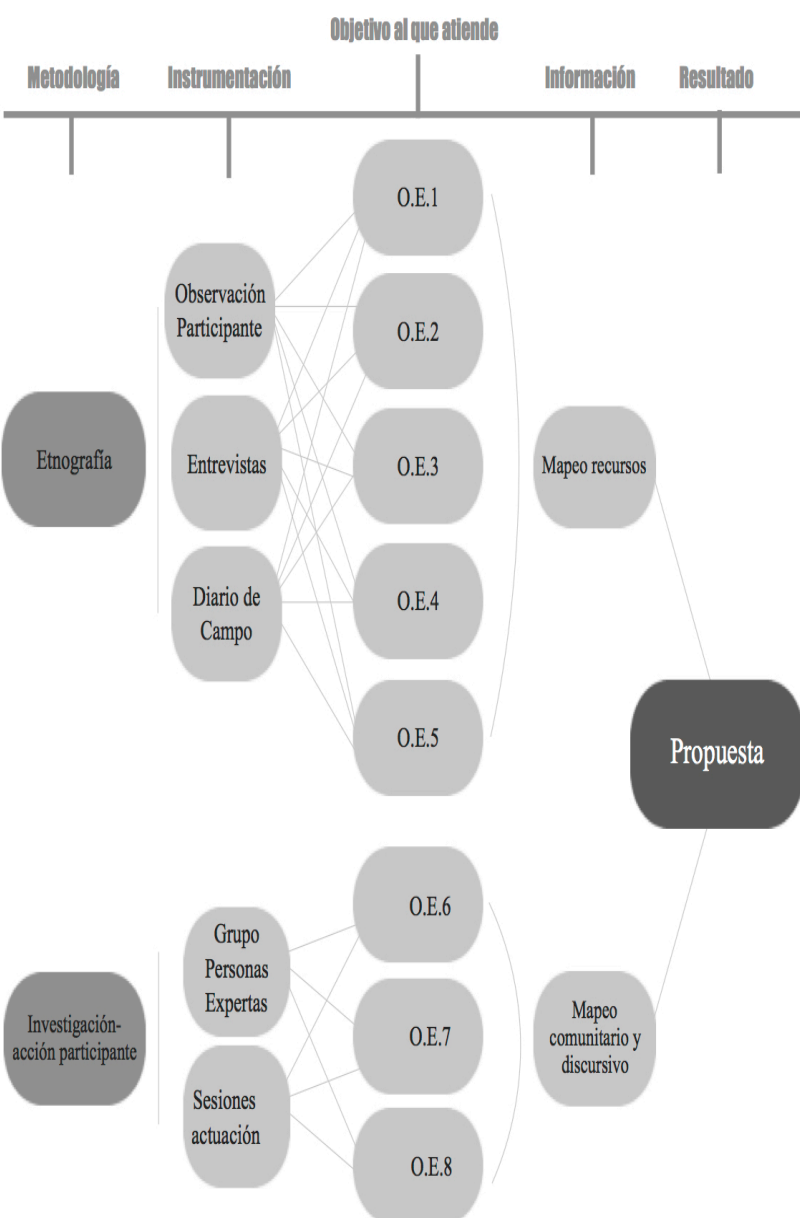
Objetivo al que atiende

Metodología

Instrumentación

Información

Resultado

O.E.1

Observación Participante

O.E.2

Etnografía

Entrevistas

O.E.3

Mapeo recursos

Diario de Campo

O.E.4

O.E.5

Propuesta

O.E.6

Grupo Personas Expertas

Investigación-acción participante

O.E.7

Mapeo comunitario y discursivo

Sesiones actuación

O.E.8